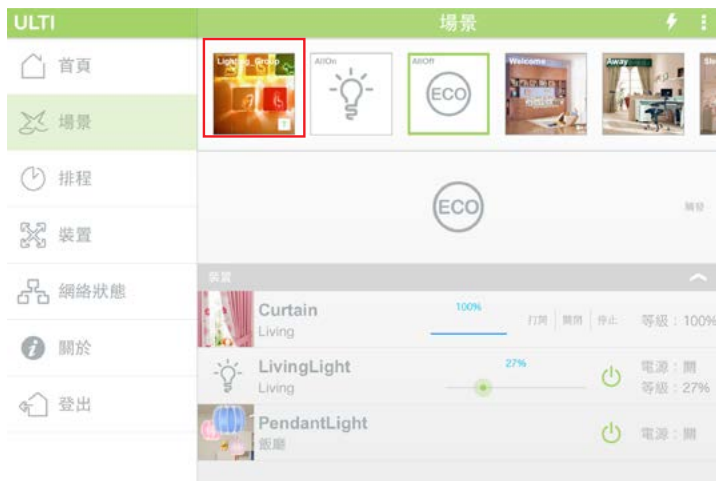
ULTI

首頁

場景

排程

裝置

網絡狀態

關於

登出

場景

Lighting_Group

AllOn

AllOff

ECO

Welcome

Away

Sl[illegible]

ECO

觸發

裝置

Curtain

Living

100%

打開 | 關閉 | 停止

等級：100%

LivingLight

Living

27%

電源：開

等級：27%

PendantLight

飯廳

電源：關